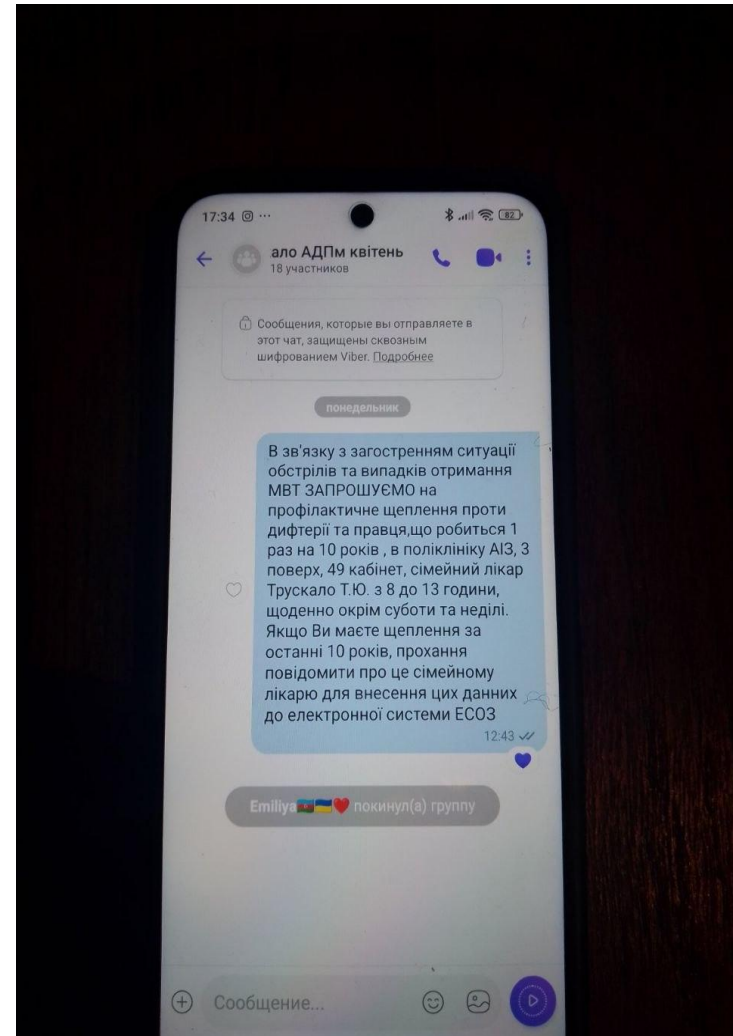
17:34 ⊙ ···

82

ало АДПм квітень
18 участников

Сообщения, которые вы отправляете в этот чат, защищены сквозным шифрованием Viber. Подробнее

понедельник

В зв'язку з загостренням ситуації обстрілів та випадків отримання МВТ ЗАПРОШУЄМО на профілактичне щеплення проти дифтерії та правця,що робиться 1 раз на 10 років , в поліклініку АІЗ, 3 поверх, 49 кабінет, сімейний лікар Трускало Т.Ю. з 8 до 13 години, щоденно окрім суботи та неділі. Якщо Ви маєте щеплення за останні 10 років, прохання повідомити про це сімейному лікарю для внесення цих данних до електронної системи ЕСОЗ
12:43

Emiliya покинул(а) группу

Сообщение...